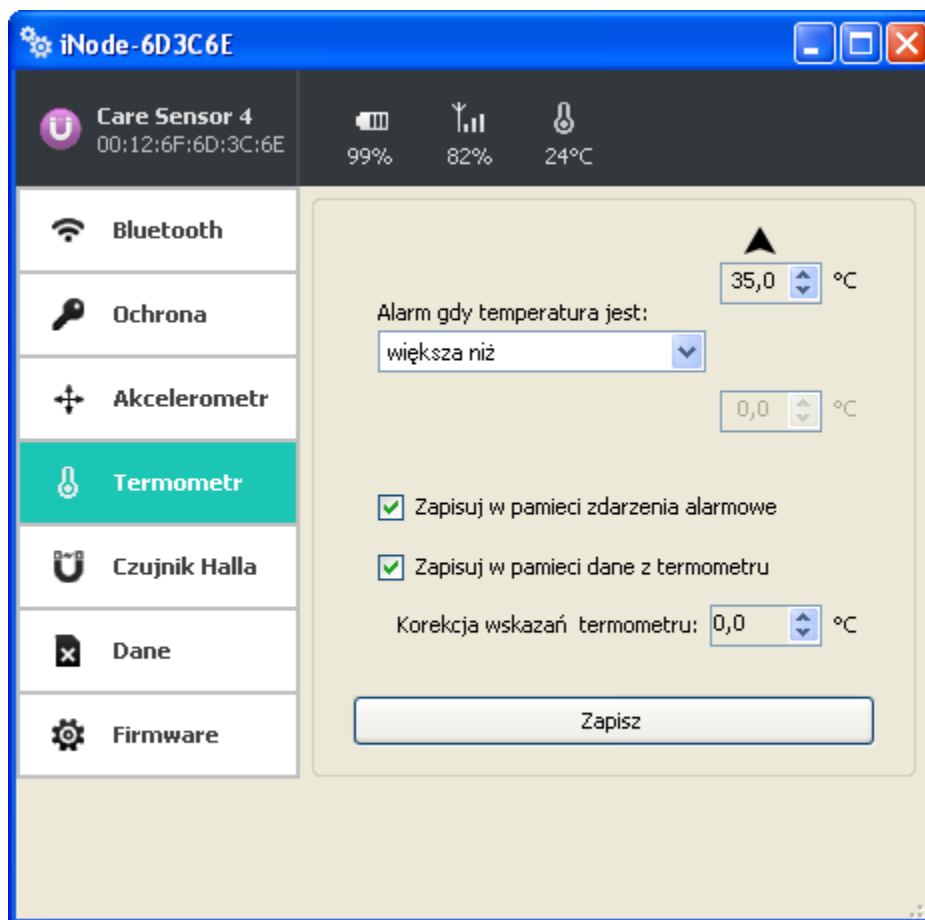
iNode-6D3C6E

Care Sensor 4
00:12:6F:6D:3C:6E

99%
82%
24°C

Bluetooth
Ochrona
Akcelerometr
Termometr
Czujnik Halla
Dane
Firmware

35,0 °C

Alarm gdy temperatura jest:
większa niż

0,0 °C

Zapisuj w pamieci zdarzenia alarmowe

Zapisuj w pamieci dane z termometru

Korekcja wskazań termometru: 0,0 °C

Zapisz